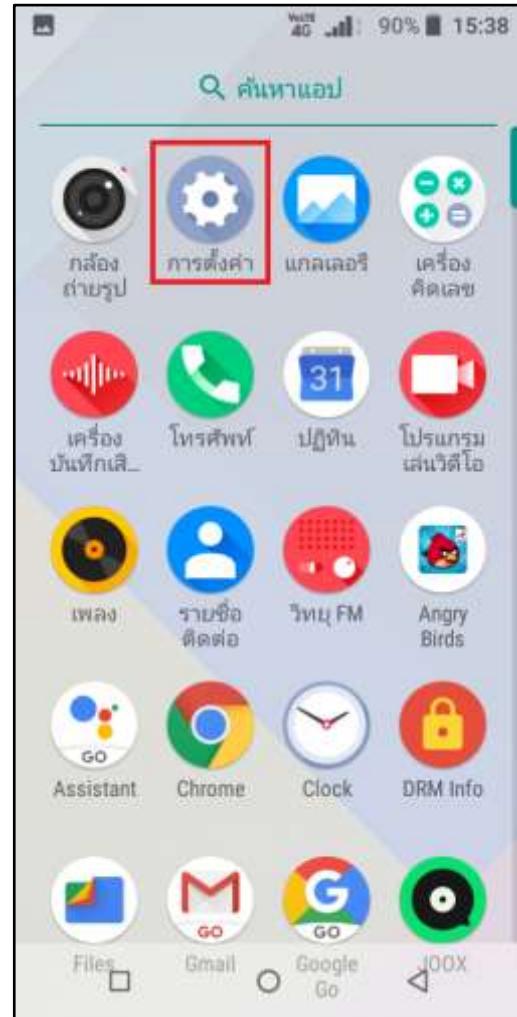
VoLTE 4G 90% 15:38

ค้นหาแอป

กล้องถ่ายรูป
การตั้งค่า
แกลเลอรี
เครื่องคิดเลข

เครื่องบันทึกเสี...
โทรศัพท์
ปฏิทิน
โปรแกรมเล่นวิดีโอ

31

เพลง
รายชื่อติดต่อ
วิทยุ FM
Angry Birds

GO
Assistant
Chrome
Clock
DRM Info

GO
GO
Files
Gmail
Google Go
JOOX